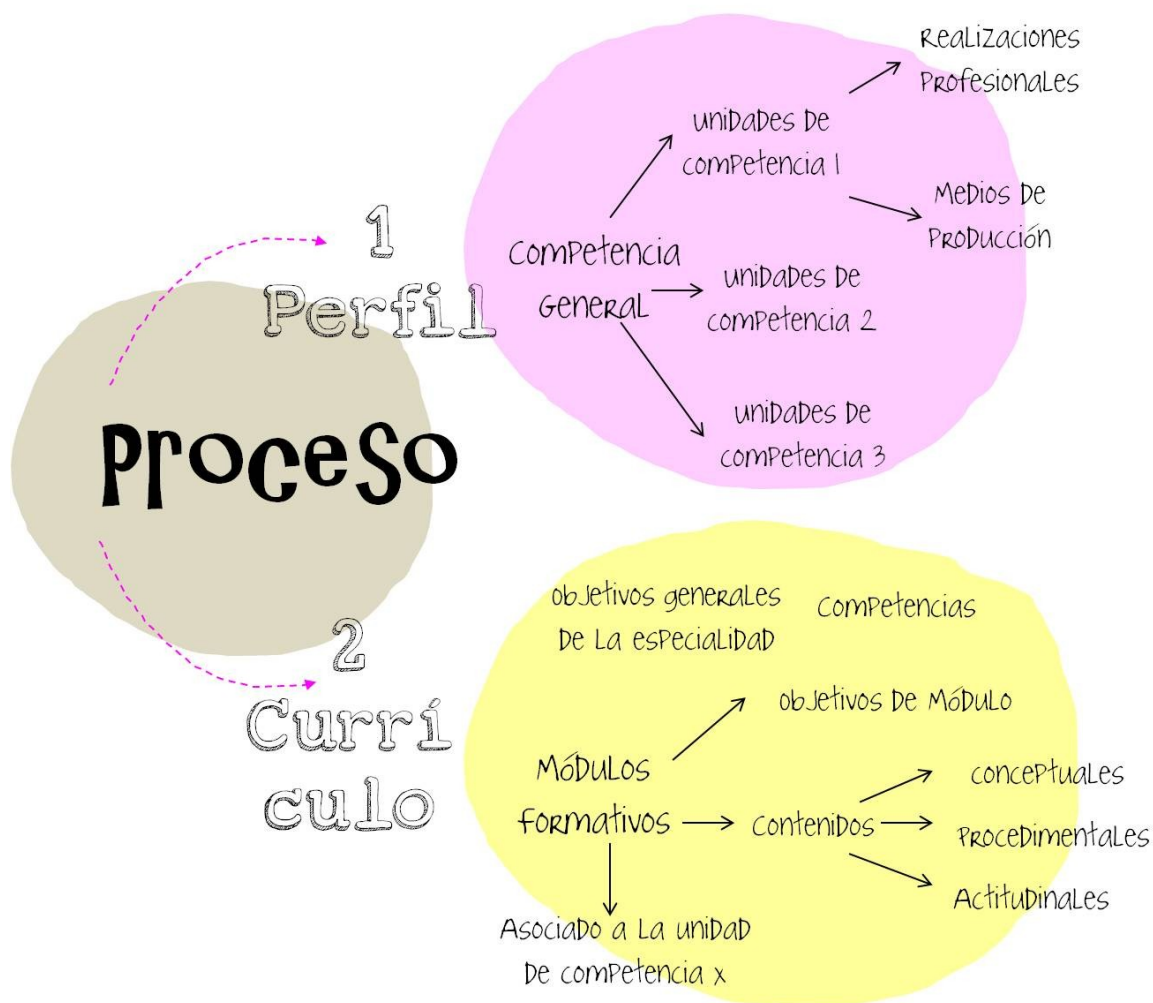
Proceso

1
Perfil

Competencia General

unidades de competencia 1

Realizaciones Profesionales

Medios de Producción

unidades de competencia 2

unidades de competencia 3

2
Currí culo

objetivos generales de la especialidad

Competencias

Módulos formativos

objetivos de Módulo

Contenidos

conceptuales

Procedimentales

Actitudinales

Asociado a la unidad de competencia x